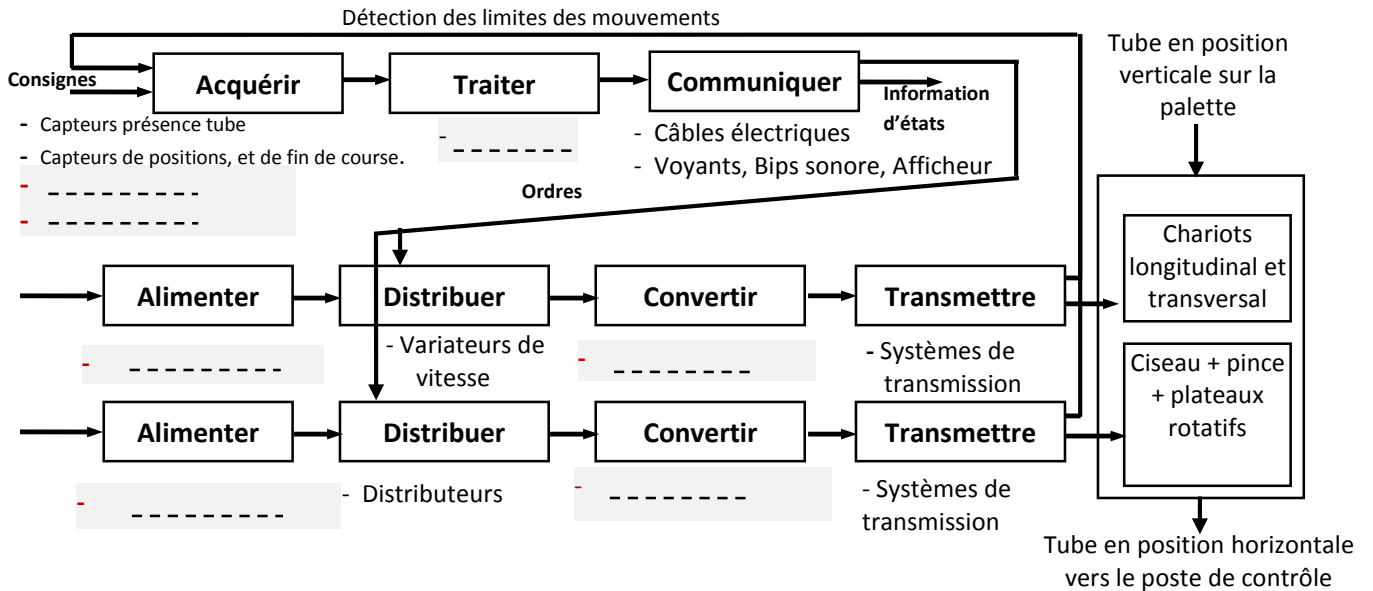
Détection des limites des mouvements

Consignes

Acquérir

Traiter

Communiquer

Information d'états

- Capteurs présence tube

- Capteurs de positions, et de fin de course.

- _ _ _ _ _ _ _ _ _

- _ _ _ _ _ _ _ _ _

- _ _ _ _ _ _ _

- Câbles électriques

- Voyants, Bips sonore, Afficheur

Ordres

Tube en position verticale sur la palette

Alimenter

Distribuer

Convertir

Transmettre

- _ _ _ _ _ _ _ _ _

- Variateurs de vitesse

- _ _ _ _ _ _ _ _

- Systèmes de transmission

Chariots longitudinal et transversal

Ciseau + pince + plateaux rotatifs

Alimenter

Distribuer

Convertir

Transmettre

- _ _ _ _ _ _ _ _ _

- Distributeurs

- _ _ _ _ _ _ _ _

- Systèmes de transmission

Tube en position horizontale vers le poste de contrôle